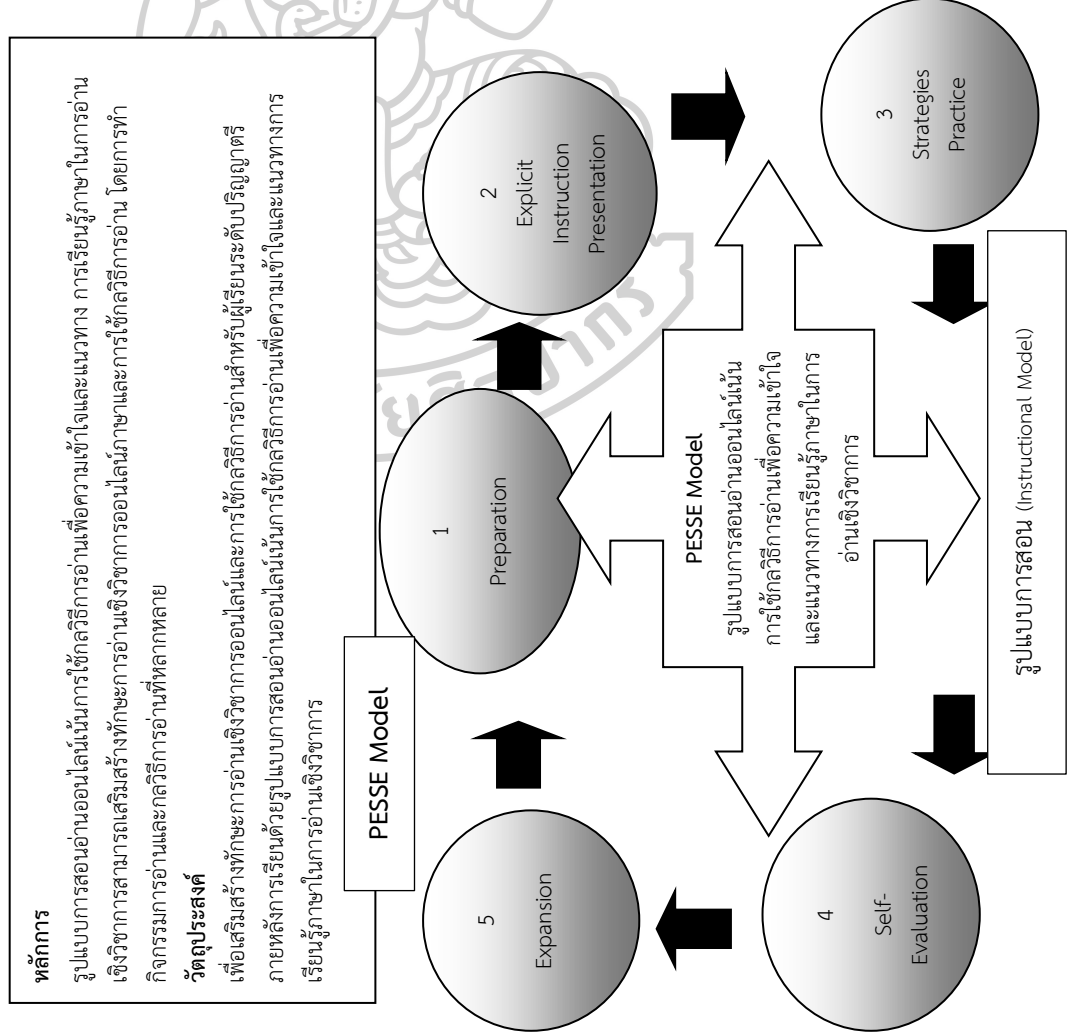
หลักการ

รูปแบบการสอนอ่านออนไลน์เน้นการใช้กลวิธีการอ่านเพื่อความเข้าใจและแนวทาง การเรียนรู้ภาษาในการอ่านเชิงวิชาการสามารถเสริมสร้างทักษะการอ่านเชิงวิชาการออนไลน์ภาษาและการใช้กลวิธีการอ่าน โดยการทำกิจกรรมการอ่านและกลวิธีการอ่านที่หลากหลาย

วัตถุประสงค์

เพื่อเสริมสร้างทักษะการอ่านเชิงวิชาการออนไลน์และการใช้กลวิธีการอ่านสำหรับผู้เรียนระดับปริญญาตรี ภายหลังการเรียนด้วยรูปแบบการสอนอ่านออนไลน์เน้นการใช้กลวิธีการอ่านเพื่อความเข้าใจและแนวทางการเรียนรู้ภาษาในการอ่านเชิงวิชาการ

PESSE Model

1
Preparation

2
Explicit
Instruction
Presentation

3
Strategies
Practice

4
Self-
Evaluation

5
Expansion

PESSE Model
รูปแบบการสอนอ่านออนไลน์เน้นการใช้กลวิธีการอ่านเพื่อความเข้าใจและแนวทางการเรียนรู้ภาษาในการอ่านเชิงวิชาการ

รูปแบบการสอน (Instructional Model)